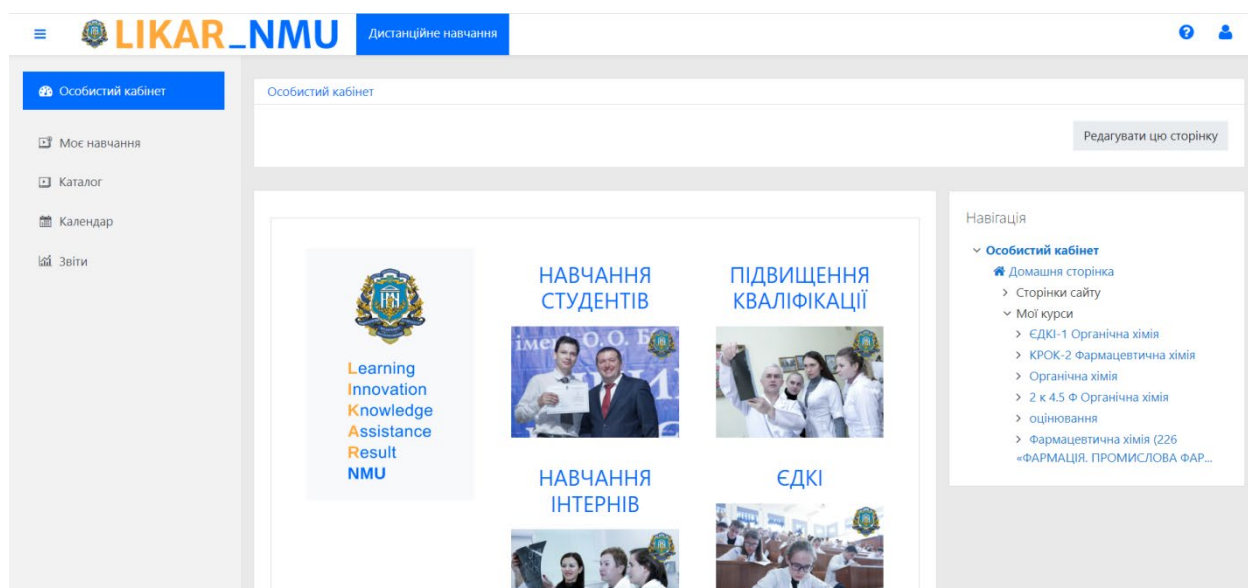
LIKAR_NMU Дистанційне навчання

Особистий кабінет

Моє навчання

Каталог

Календар

Звіти

Особистий кабінет

Редагувати цю сторінку

Learning
Innovation
Knowledge
Assistance
Result
NMU

НАВЧАННЯ СТУДЕНТІВ

ПІДВИЩЕННЯ КВАЛІФІКАЦІЇ

НАВЧАННЯ ІНТЕРНІВ

ЄДКІ

Навігація

Особистий кабінет
Домашня сторінка
Сторінки сайту
Мої курси
ЄДКІ-1 Органічна хімія
КРОК-2 Фармацевтична хімія
Органічна хімія
2 к 4.5 Ф Органічна хімія
оцінювання
Фармацевтична хімія (226 «ФАРМАЦІЯ. ПРОМИСЛОВА ФАР...